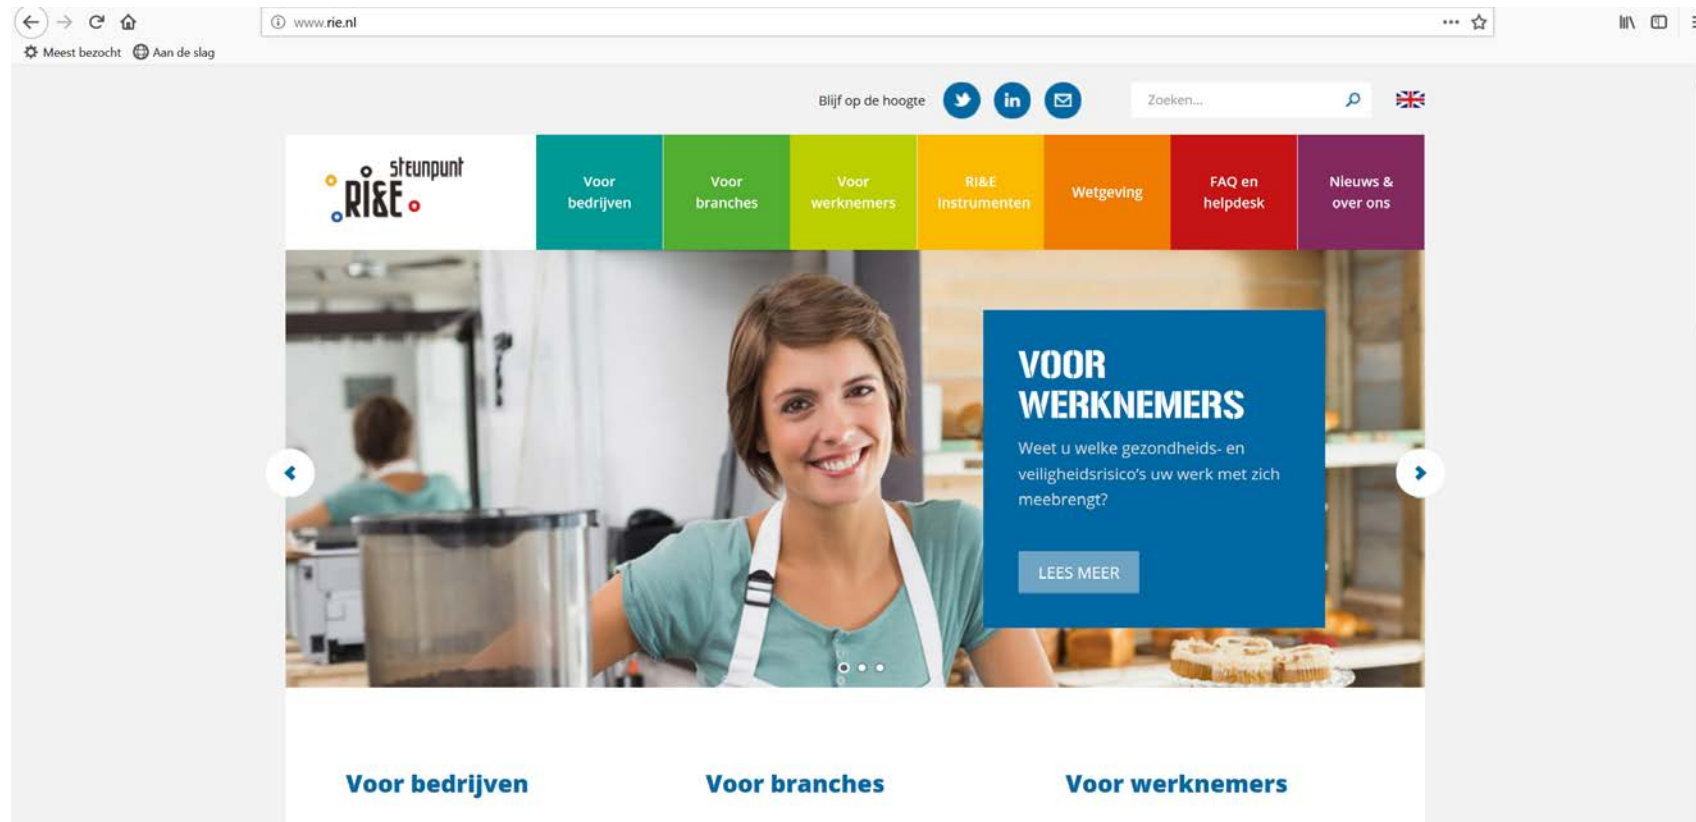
www.rie.nl

Meest bezocht Aan de slag

Blijf op de hoogte

Zoeken...

steunpunt RI&E

Voor bedrijven

Voor branches

Voor werknemers

RI&E instrumenten

Wetgeving

FAQ en helpdesk

Nieuws & over ons

VOOR WERKNEMERS

Weet u welke gezondheids- en veiligheidsrisico's uw werk met zich meebrengt?

LEES MEER

Voor bedrijven

Voor branches

Voor werknemers